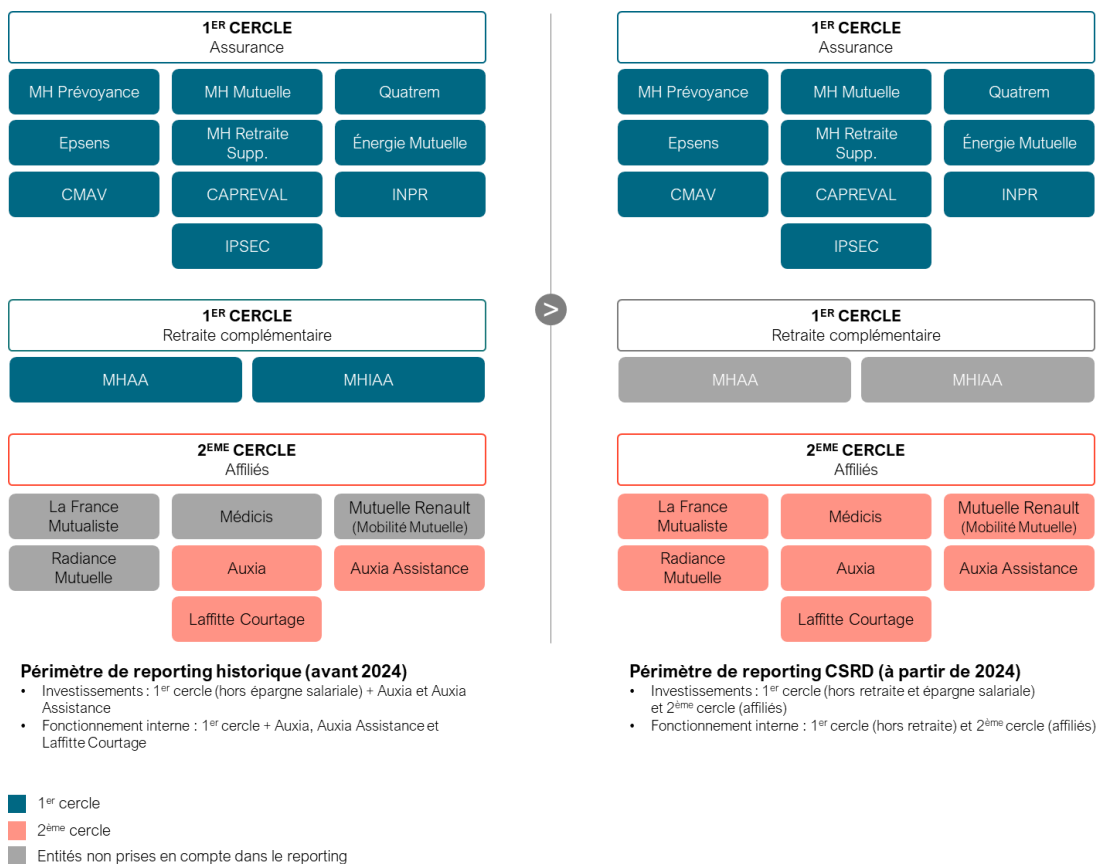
1$^{ER}$ CERCLE
Assurance

MH Prévoyance
MH Mutuelle
Quatrem
Epsens
MH Retraite Supp.
Énergie Mutuelle
CMAV
CAPREVAL
INPR
IPSEC

1$^{ER}$ CERCLE
Retraite complémentaire

MHAA
MHIAA

2$^{EME}$ CERCLE
Affiliés

La France Mutualiste
Médicis
Mutuelle Renault (Mobilité Mutuelle)
Radiance Mutuelle
Auxia
Auxia Assistance
Laffitte Courtage

Périmètre de reporting historique (avant 2024)
• Investissements : 1$^{er}$ cercle (hors épargne salariale) + Auxia et Auxia Assistance
• Fonctionnement interne : 1$^{er}$ cercle + Auxia, Auxia Assistance et Laffitte Courtage

>

1$^{ER}$ CERCLE
Assurance

MH Prévoyance
MH Mutuelle
Quatrem
Epsens
MH Retraite Supp.
Énergie Mutuelle
CMAV
CAPREVAL
INPR
IPSEC

1$^{ER}$ CERCLE
Retraite complémentaire

MHAA
MHIAA

2$^{EME}$ CERCLE
Affiliés

La France Mutualiste
Médicis
Mutuelle Renault (Mobilité Mutuelle)
Radiance Mutuelle
Auxia
Auxia Assistance
Laffitte Courtage

Périmètre de reporting CSRD (à partir de 2024)
• Investissements : 1$^{er}$ cercle (hors retraite et épargne salariale) et 2$^{ème}$ cercle (affiliés)
• Fonctionnement interne : 1$^{er}$ cercle (hors retraite) et 2$^{ème}$ cercle (affiliés)

1$^{er}$ cercle
2$^{ème}$ cercle
Entités non prises en compte dans le reporting